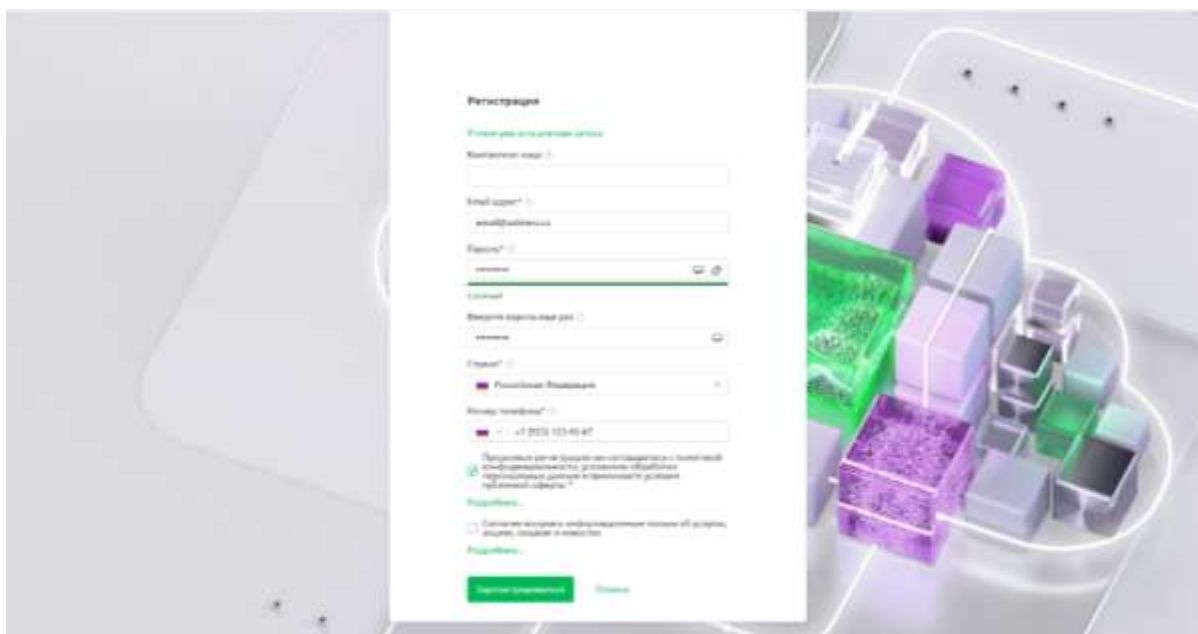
Регистрация

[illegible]

Контактное лицо

Email адрес*

email@address.ru

Пароль*

Сложный

Введите пароль еще раз

Страна*

Российская Федерация

Номер телефона*

+7 (923) 123-45-67

Продолжая регистрацию вы соглашаетесь с политикой конфиденциальности, условиями обработки персональных данных и принимаете условия публичной оферты *

Подробнее...

Согласие получать информационные письма об услугах, акциях, скидках и новостях

Подробнее...

Зарегистрироваться

Отмена